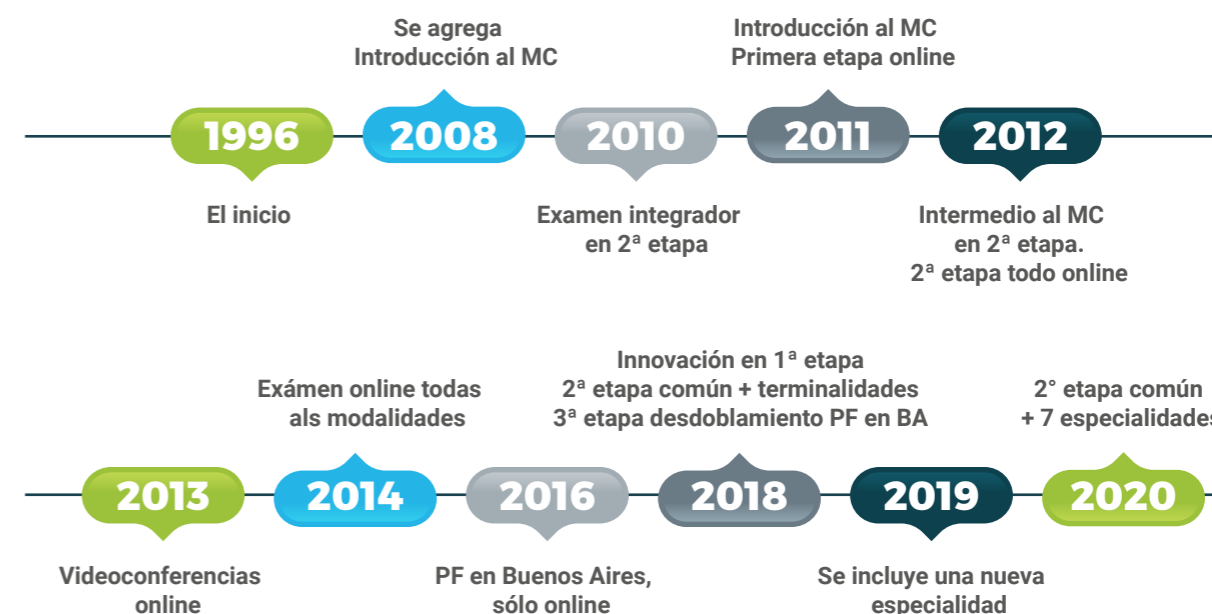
Se agrega
Introducción al MC

Introducción al MC
Primera etapa online

1996

2008

2010

2011

2012

El inicio

Examen integrador
en 2ª etapa

Intermedio al MC
en 2ª etapa.
2ª etapa todo online

Exámen online todas
als modalidades

Innovación en 1ª etapa
2ª etapa común + terminalidades
3ª etapa desdoblamiento PF en BA

2° etapa común
+ 7 especialidades

2013

2014

2016

2018

2019

2020

Videoconferencias
online

PF en Buenos Aires,
sólo online

Se incluye una nueva
especialidad